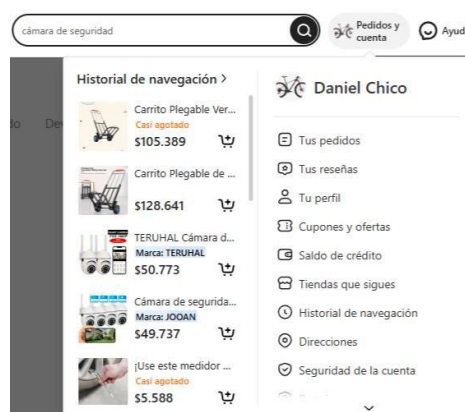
cámara de seguridad

Pedidos y cuenta

Ayud

do De

Historial de navegación >

Carrito Plegable Ver...
Casi agotado
$105.389

Carrito Plegable de ...
$128.641

TERUHAL Cámara d...
Marca: TERUHAL
$50.773

Cámara de segurida...
Marca: JOOAN
$49.737

¡Use este medidor ...
Casi agotado
$5.588

Daniel Chico

Tus pedidos
Tus reseñas
Tu perfil
Cupones y ofertas
Saldo de crédito
Tiendas que sigues
Historial de navegación
Direcciones
Seguridad de la cuenta